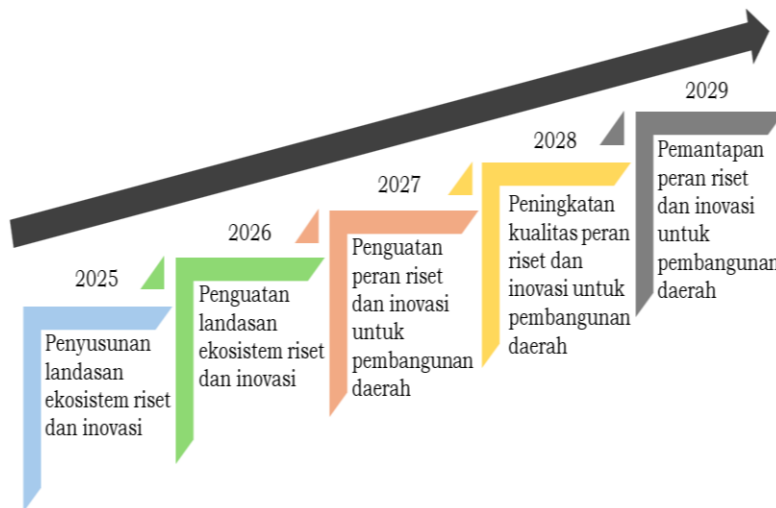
2025

Penyusunan landasan ekosistem riset dan inovasi

2026

Penguatan landasan ekosistem riset dan inovasi

2027

Penguatan peran riset dan inovasi untuk pembangunan daerah

2028

Peningkatan kualitas peran riset dan inovasi untuk pembangunan daerah

2029

Pemantapan peran riset dan inovasi untuk pembangunan daerah